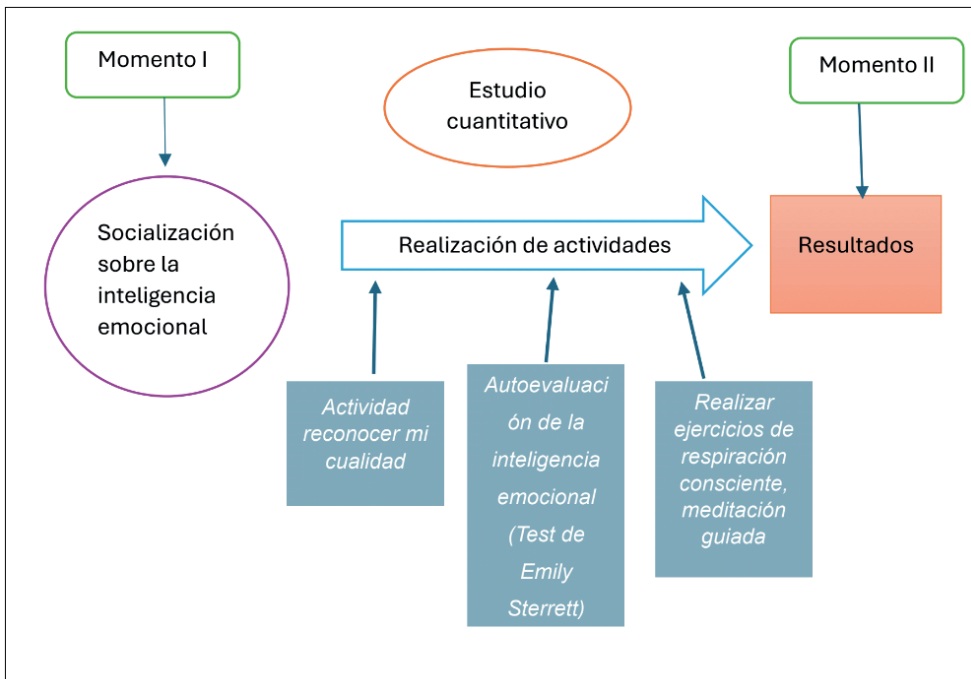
Momento I

Estudio cuantitativo

Momento II

Socialización sobre la inteligencia emocional

Realización de actividades

Resultados

Actividad reconocer mi cualidad

Autoevaluación de la inteligencia emocional (Test de Emily Sterrett)

Realizar ejercicios de respiración consciente, meditación guiada